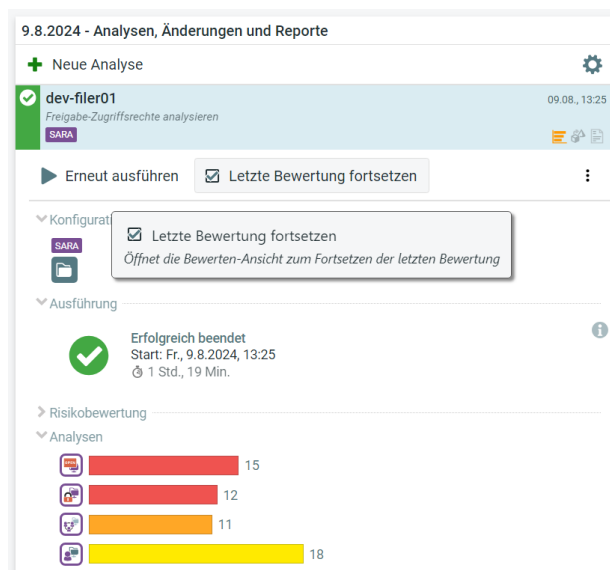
9.8.2024 - Analysen, Änderungen und Reporte

Neue Analyse

dev-filer01
Freigabe-Zugriffsrechte analysieren
SARA
09.08., 13:25

Erneut ausführen
Letzte Bewertung fortsetzen

Konfigurati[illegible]
SARA

Letzte Bewertung fortsetzen
Öffnet die Bewerten-Ansicht zum Fortsetzen der letzten Bewertung

Ausführung

Erfolgreich beendet
Start: Fr., 9.8.2024, 13:25
1 Std., 19 Min.

Risikobewertung

Analysen

15
12
11
18